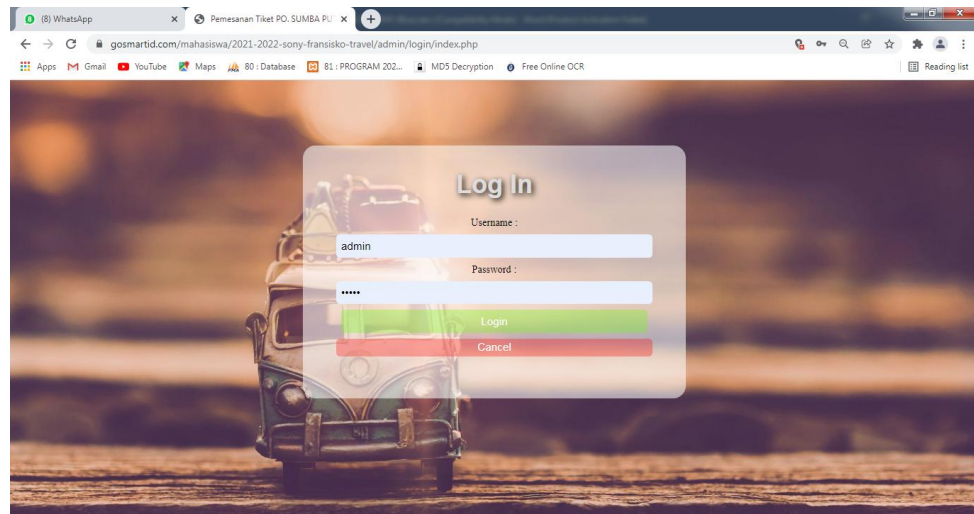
(8) WhatsApp
Pemesanan Tiket PO. SUMBA PU
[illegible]
gosmartid.com/mahasiswa/2021-2022-sony-fransisko-travel/admin/login/index.php
Apps Gmail YouTube Maps 80 : Database 81 : PROGRAM 202... MD5 Decryption Free Online OCR
Reading list

Log In
Username :
admin
Password :
•••••
Login
Cancel